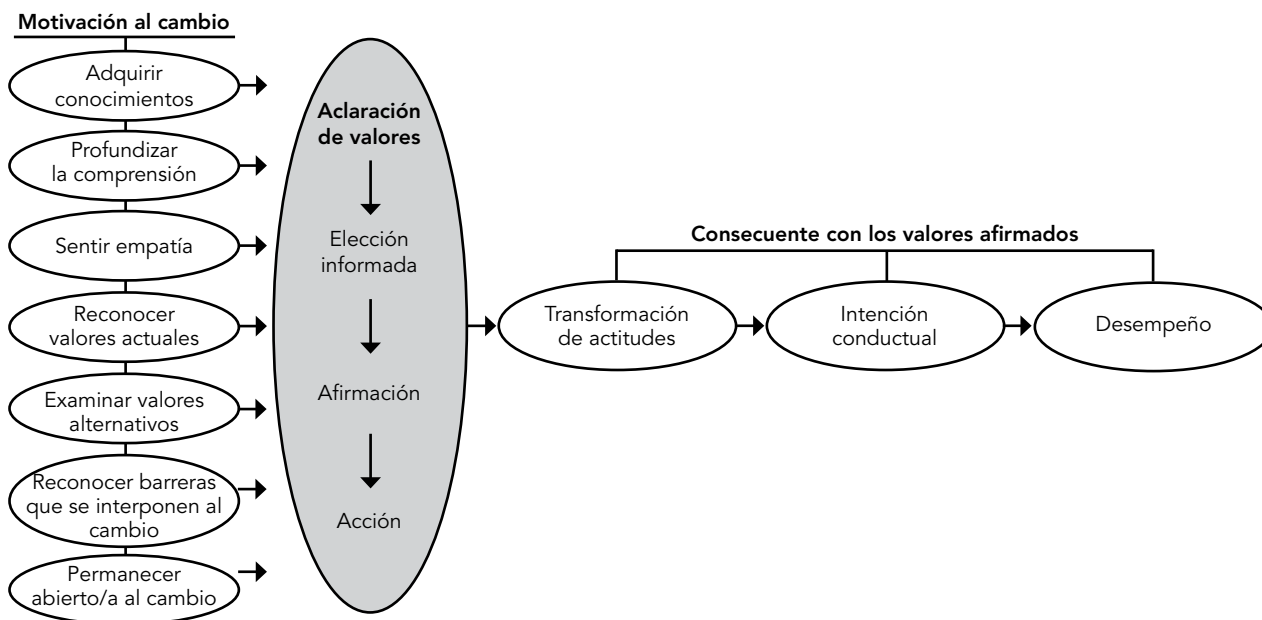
Motivación al cambio

Adquirir conocimientos

Profundizar la comprensión

Sentir empatía

Reconocer valores actuales

Examinar valores alternativos

Reconocer barreras que se interponen al cambio

Permanecer abierto/a al cambio

Aclaración de valores

Elección informada

Afirmación

Acción

Consecuente con los valores afirmados

Transformación de actitudes

Intención conductual

Desempeño